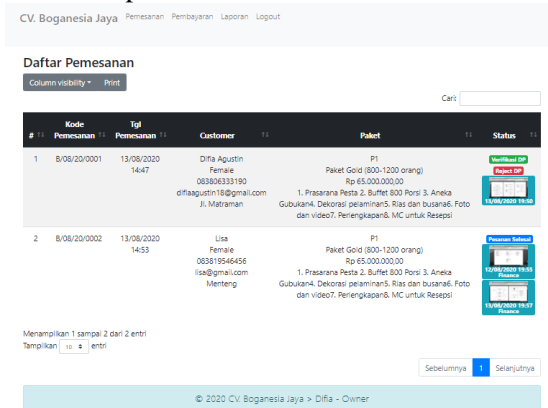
CV. Boganesia Jaya Pemesanan Pembayaran Laporan Logout

Daftar Pemesanan

Column visibility Print

Cari:

| # | Kode Pemesanan | Tgl Pemesanan | Customer | Paket | Status |
|---|---|---|---|---|---|
| 1 | B/08/20/0001 | 13/08/2020 14:47 | Difia Agustin Female 083806333190 difiaagustin18@gmail.com Jl. Matraman | P1 Paket Gold (800-1200 orang) Rp 65.000.000,00 1. Prasarana Pesta 2. Buffet 800 Porsi 3. Aneka Gubukan4. Dekorasi pelaminan5. Rias dan busana6. Foto dan video7. Perlengkapan8. MC untuk Resepsi | Verifikasi DP Reject DP 13/08/2020 14:50 |
| 2 | B/08/20/0002 | 13/08/2020 14:53 | Lisa Female 083819546456 lisa@gmail.com Menteng | P1 Paket Gold (800-1200 orang) Rp 65.000.000,00 1. Prasarana Pesta 2. Buffet 800 Porsi 3. Aneka Gubukan4. Dekorasi pelaminan5. Rias dan busana6. Foto dan video7. Perlengkapan8. MC untuk Resepsi | Pesanan Selesai 13/08/2020 14:55 Finance 13/08/2020 14:57 Finance |

Menampilkan 1 sampai 2 dari 2 entri
Tampilkan 10 entri

Sebelumnya 1 Selanjutnya

© 2020 CV. Boganesia Jaya > Difia - Owner